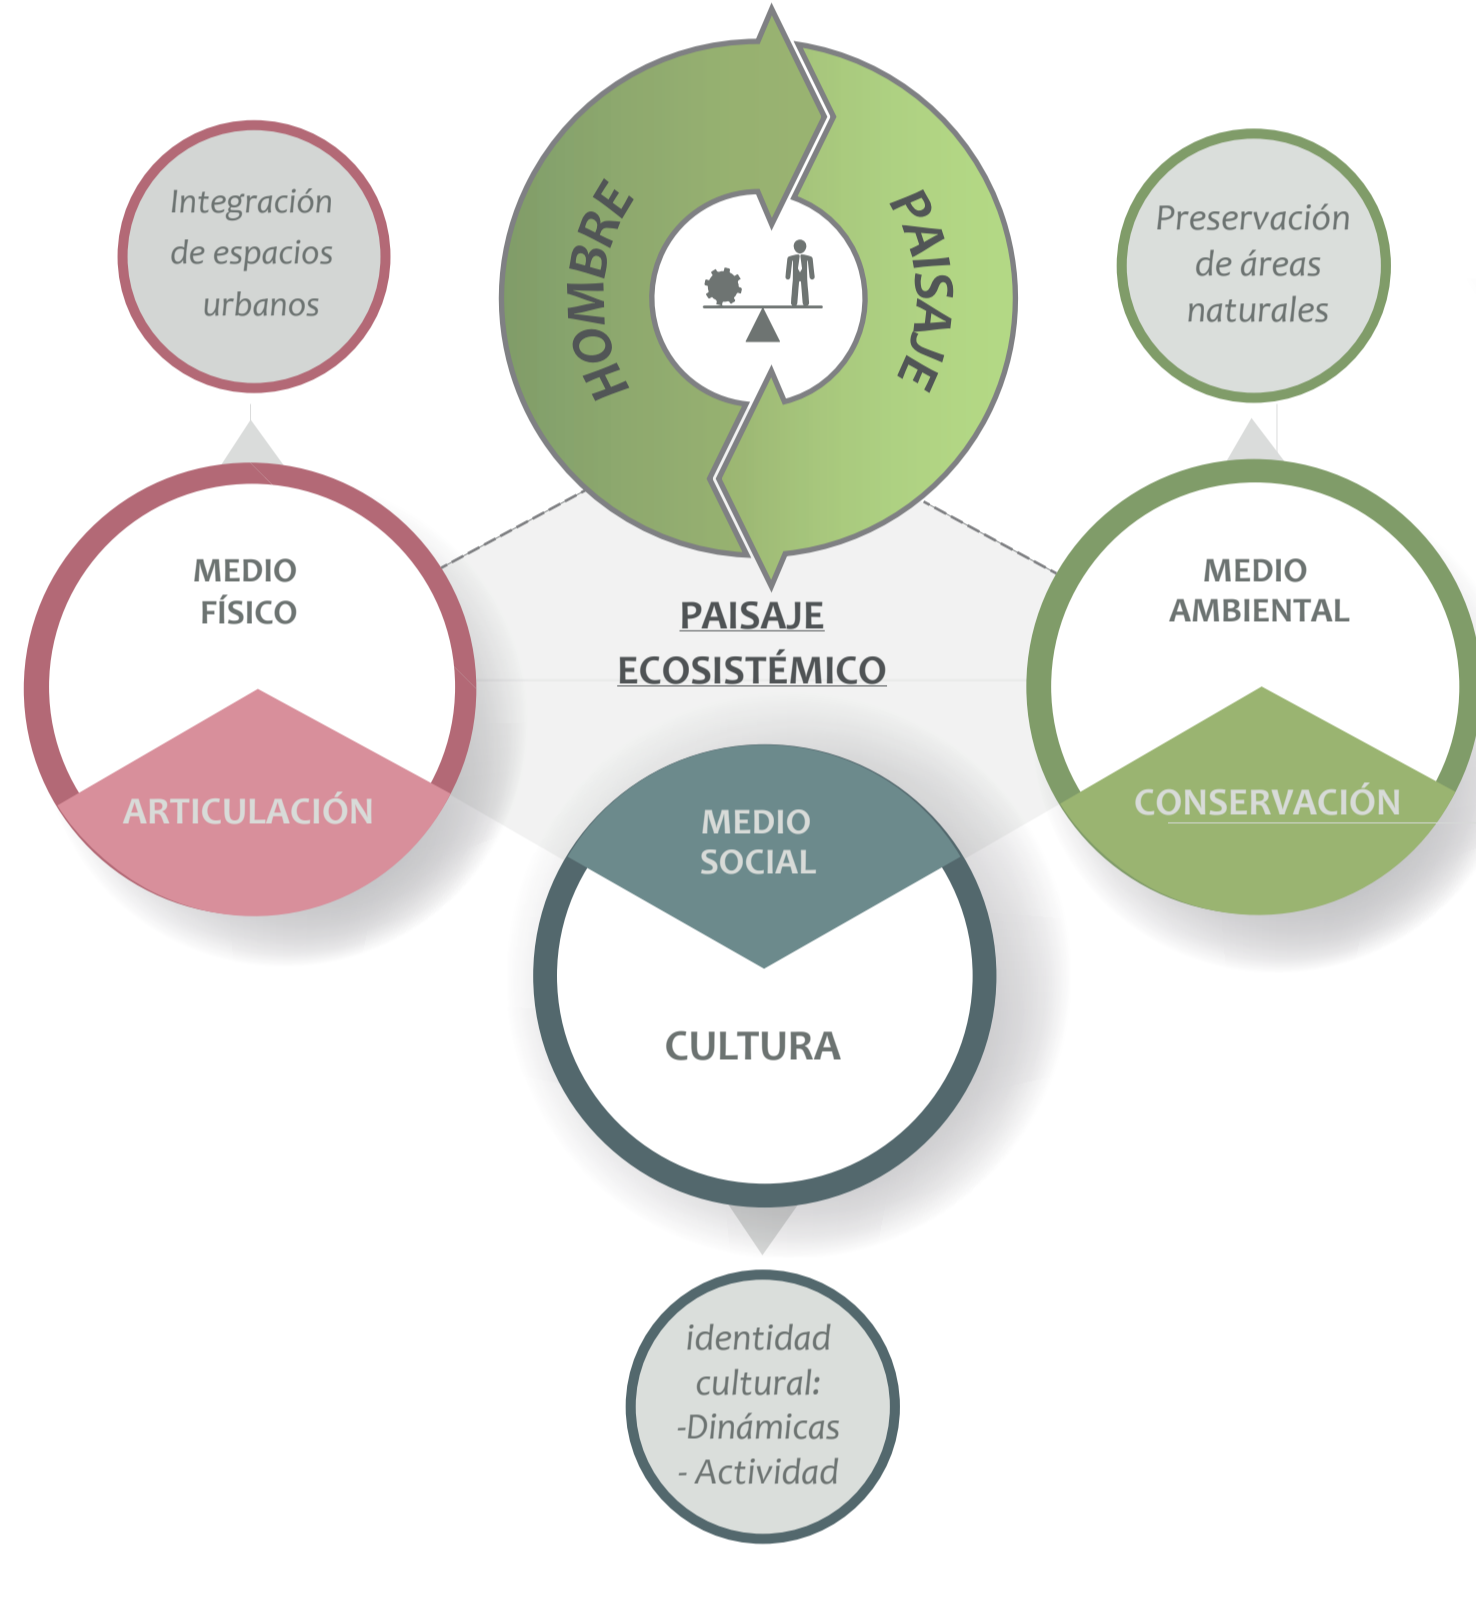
HOMBRE

PAISAJE

Integración de espacios urbanos

Preservación de áreas naturales

MEDIO FÍSICO

ARTICULACIÓN

PAISAJE ECOSISTÉMICO

MEDIO AMBIENTAL

CONSERVACIÓN

MEDIO SOCIAL

CULTURA

identidad cultural: -Dinámicas - Actividad